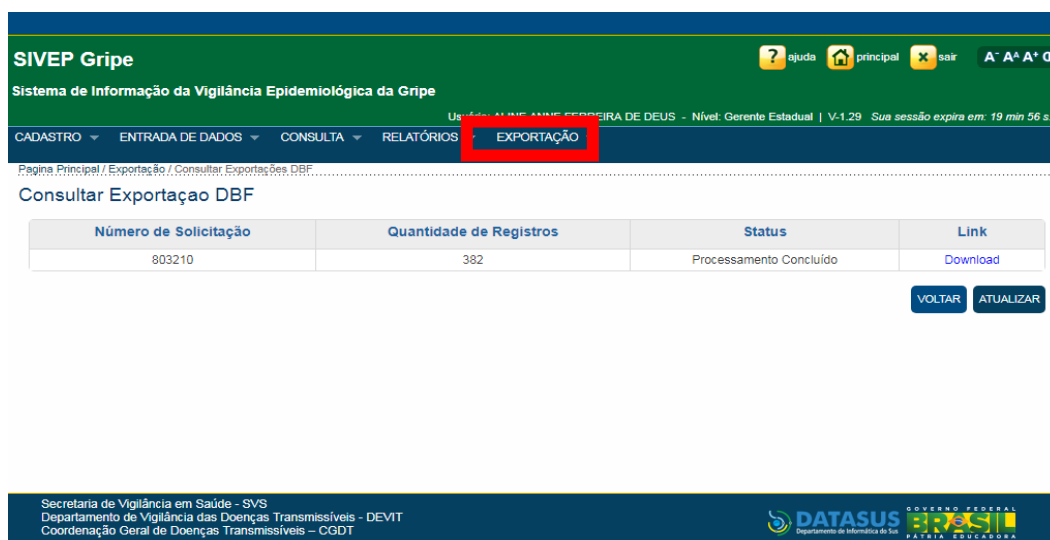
SIVEP Gripe

Sistema de Informação da Vigilância Epidemiológica da Gripe

? ajuda principal sair A⁻ Aᴬ A⁺

Usuário: ALINE ANNE FERREIRA DE DEUS - Nível: Gerente Estadual | V-1.29 Sua sessão expira em: 19 min 56 s

CADASTRO ▾ ENTRADA DE DADOS ▾ CONSULTA ▾ RELATÓRIOS ▾ EXPORTAÇÃO

Pagina Principal / Exportação / Consultar Exportações DBF

Consultar Exportaçao DBF

| Número de Solicitação | Quantidade de Registros | Status | Link |
|---|---|---|---|
| 803210 | 382 | Processamento Concluído | Download |

VOLTAR ATUALIZAR

Secretaria de Vigilância em Saúde - SVS
Departamento de Vigilância das Doenças Transmissíveis - DEVIT
Coordenação Geral de Doenças Transmissíveis – CGDT

DATASUS Departamento de Informática do SUS

GOVERNO FEDERAL BRASIL PÁTRIA EDUCADORA